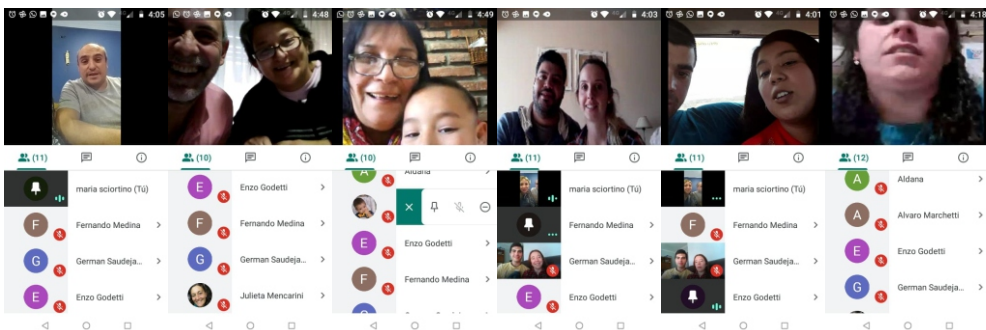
4:05
(11)
maria sciortino (Tú)
F Fernando Medina
G German Saudeja...
E Enzo Godetti

4:48
(10)
E Enzo Godetti
F Fernando Medina
G German Saudeja...
Julieta Mencarini

4:49
(10)
A Aldana
Enzo Godetti
Fernando Medina

4:03
(11)
maria sciortino (Tú)
Fernando Medina
German Saudeja...
E Enzo Godetti

4:01
(11)
maria sciortino (Tú)
Fernando Medina
German Saudeja...
Enzo Godetti

4:18
(12)
A Aldana
A Alvaro Marchetti
E Enzo Godetti
G German Saudeja...